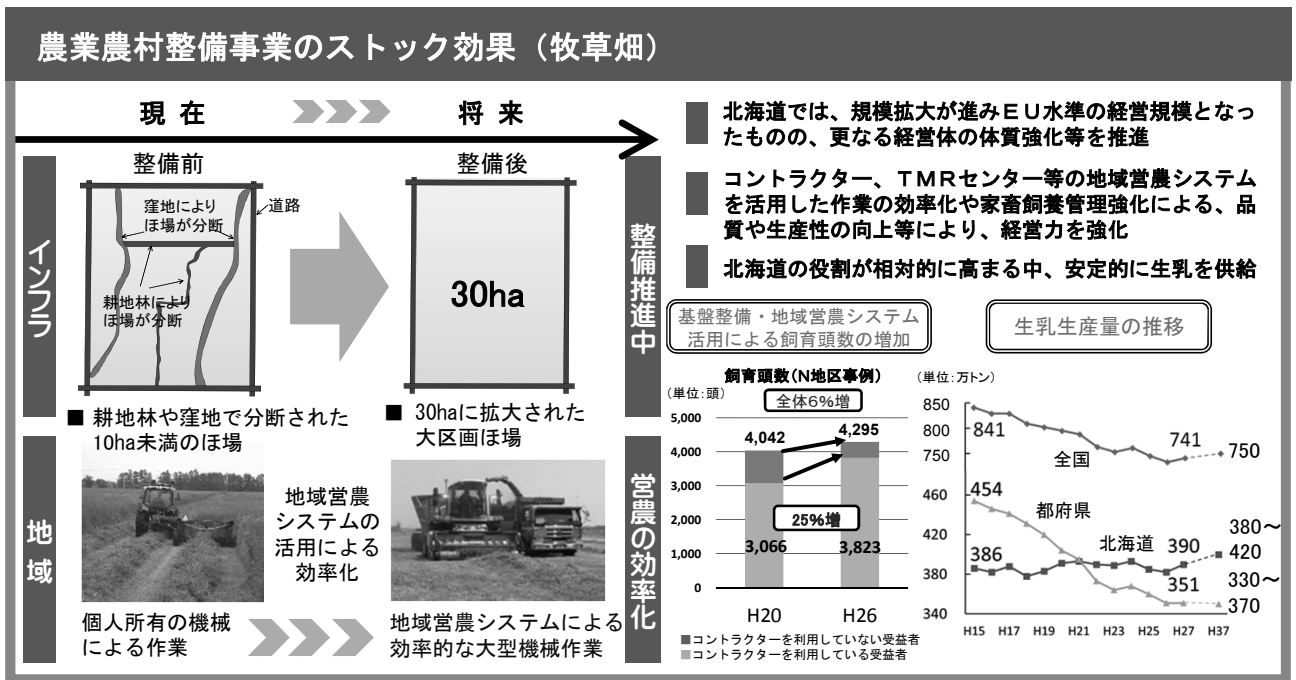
農業農村整備事業のストック効果（牧草畑）

現在　将来

整備前

窪地により ほ場が分断

道路

耕地林により ほ場が分断

整備後

30ha

インフラ

■ 耕地林や窪地で分断された10ha未満のほ場

■ 30haに拡大された大区画ほ場

地域

地域営農システムの活用による効率化

個人所有の機械による作業

地域営農システムによる効率的な大型機械作業

整備推進中

北海道では、規模拡大が進みＥＵ水準の経営規模となったものの、更なる経営体の体質強化等を推進

コントラクター、ＴＭＲセンター等の地域営農システムを活用した作業の効率化や家畜飼養管理強化による、品質や生産性の向上等により、経営力を強化

北海道の役割が相対的に高まる中、安定的に生乳を供給

基盤整備・地域営農システム活用による飼育頭数の増加

生乳生産量の推移

営農の効率化

飼育頭数（N地区事例）

(単位：頭)

全体6%増

5,000
4,000
3,000
2,000
1,000
0

4,042
4,295

25%増

3,066
3,823

H20　H26

■コントラクターを利用していない受益者
■コントラクターを利用している受益者

(単位：万トン)

850
800
750
460
420
380
340

841
全国
741
750

454
都府県

386
北海道
390
380～420

351
330～370

H15 H17 H19 H21 H23 H25 H27 H37